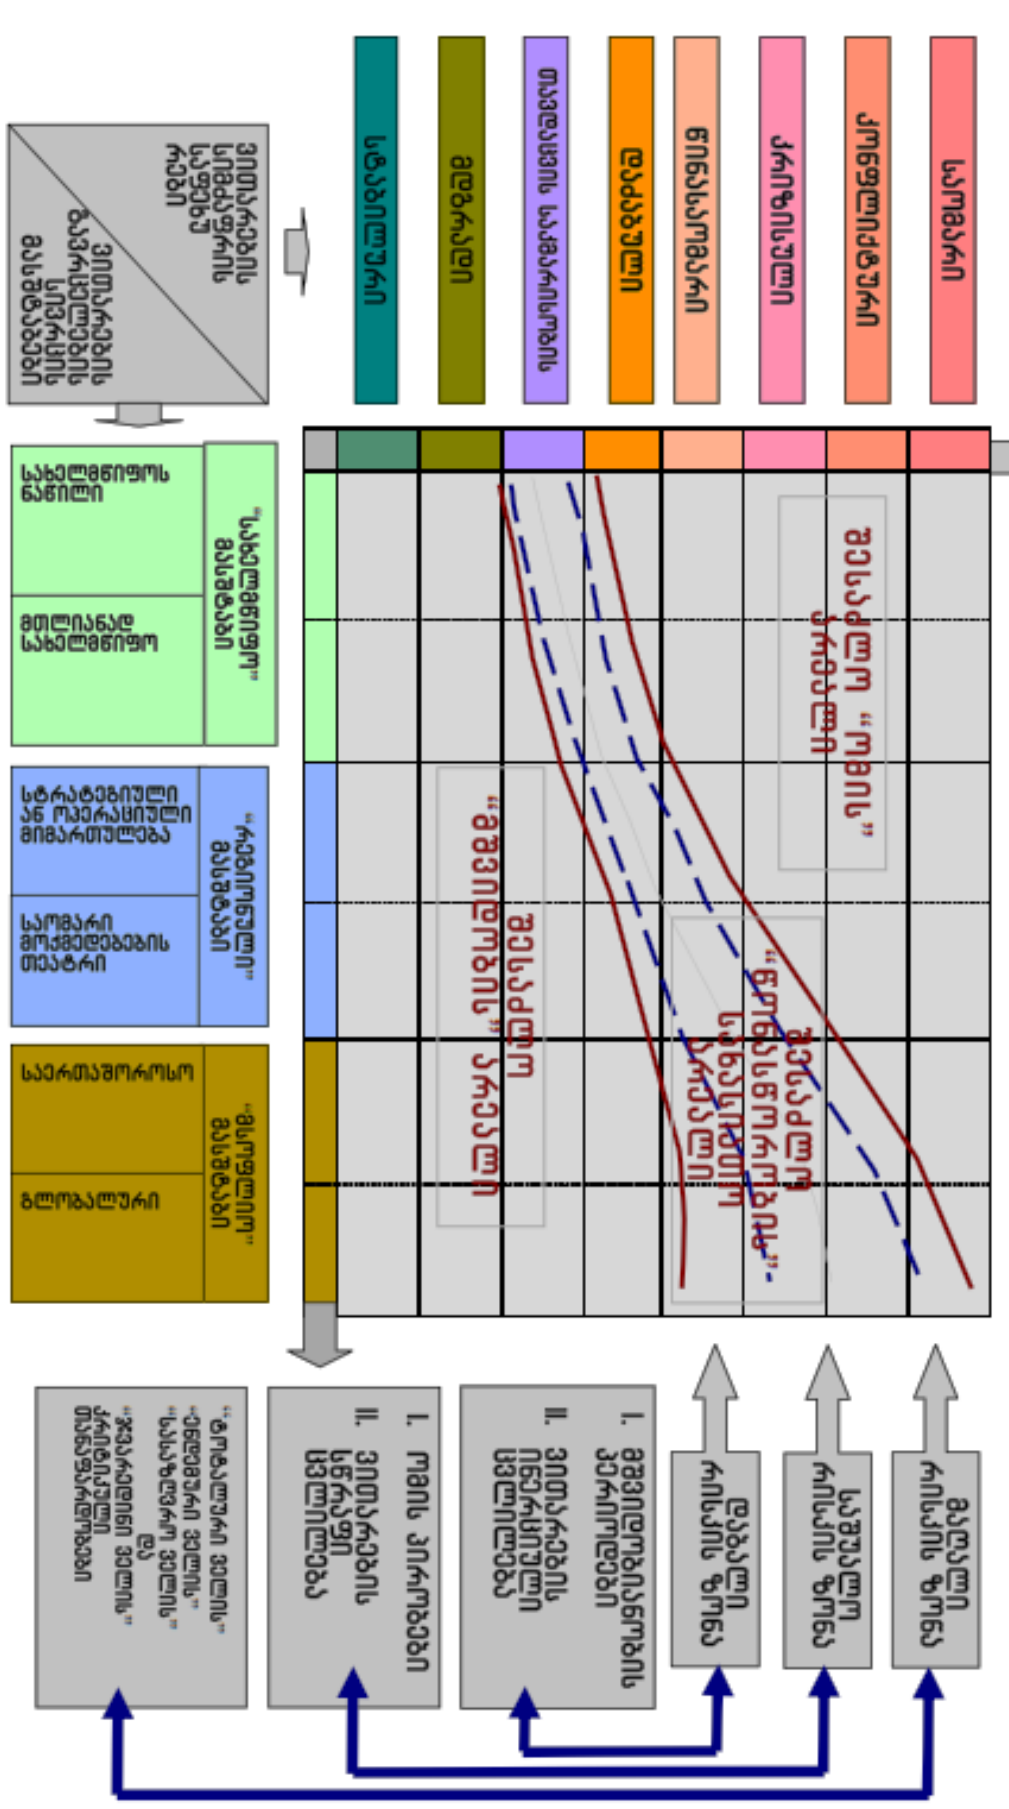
ომიანობის სიმძაფრის ცვლადები

კონფლიქტის სიმძაფრის ცვლადები

საზღვაო

სახმელეთო

საინფორმაციო სივრცე

საჰაერო

სამართალი

კიბერსივრცე

ეკონომიკა

პოლიტიკა

„სახელმწიფო" ომიანობა

სახელმწიფოს ნაწილი

მთლიანად სახელმწიფო

„ტრადიციული" ომიანობა

სტრატეგიული ან ოპერაციული მიმართულება

საომარი მოქმედებების თეატრი

„გლობალური" ომიანობა

საერთაშორისო

გლობალური

შეიარაღება „ომის" არაპირდაპირ

შეიარაღება „ფრონტალური" პირდაპირ

შეიარაღება „ჰიბრიდული კონფლიქტი"

მაღალი რისკის ზონა

საშუალო რისკის ზონა

დაბალი რისკის ზონა

I. მშვიდობიანობის პერიოდი
II. კონფლიქტის ინტენსივობის ცვლილებები

I. ომის პერიოდი
II. კონფლიქტის სწრაფი ცვლილება

„ტრადიციული ომის"
„ინფორმაციული ომის"
„სასაზღვრო ომის"
და
„ჰიბრიდული ომის"
კომბინირებული
თავსებადობები